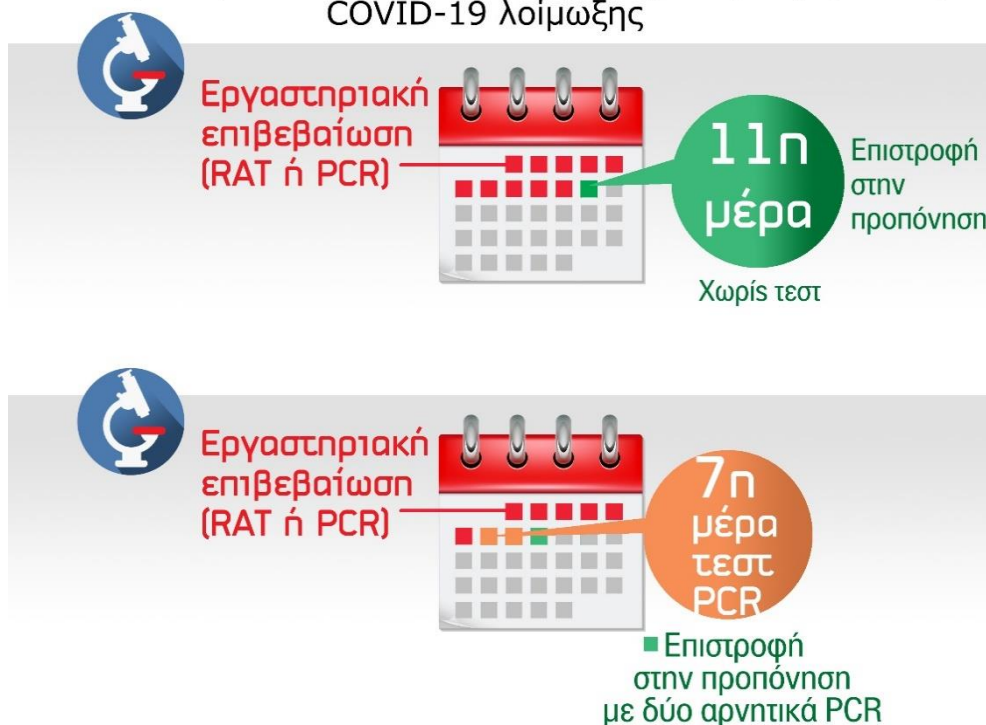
COVID-19 λοίμωξης

Εργαστηριακή επιβεβαίωση (RAT ή PCR)

11η μέρα

Επιστροφή στην προπόνηση

Χωρίς τεστ

Εργαστηριακή επιβεβαίωση (RAT ή PCR)

7η μέρα τεστ PCR

Επιστροφή στην προπόνηση με δύο αρνητικά PCR